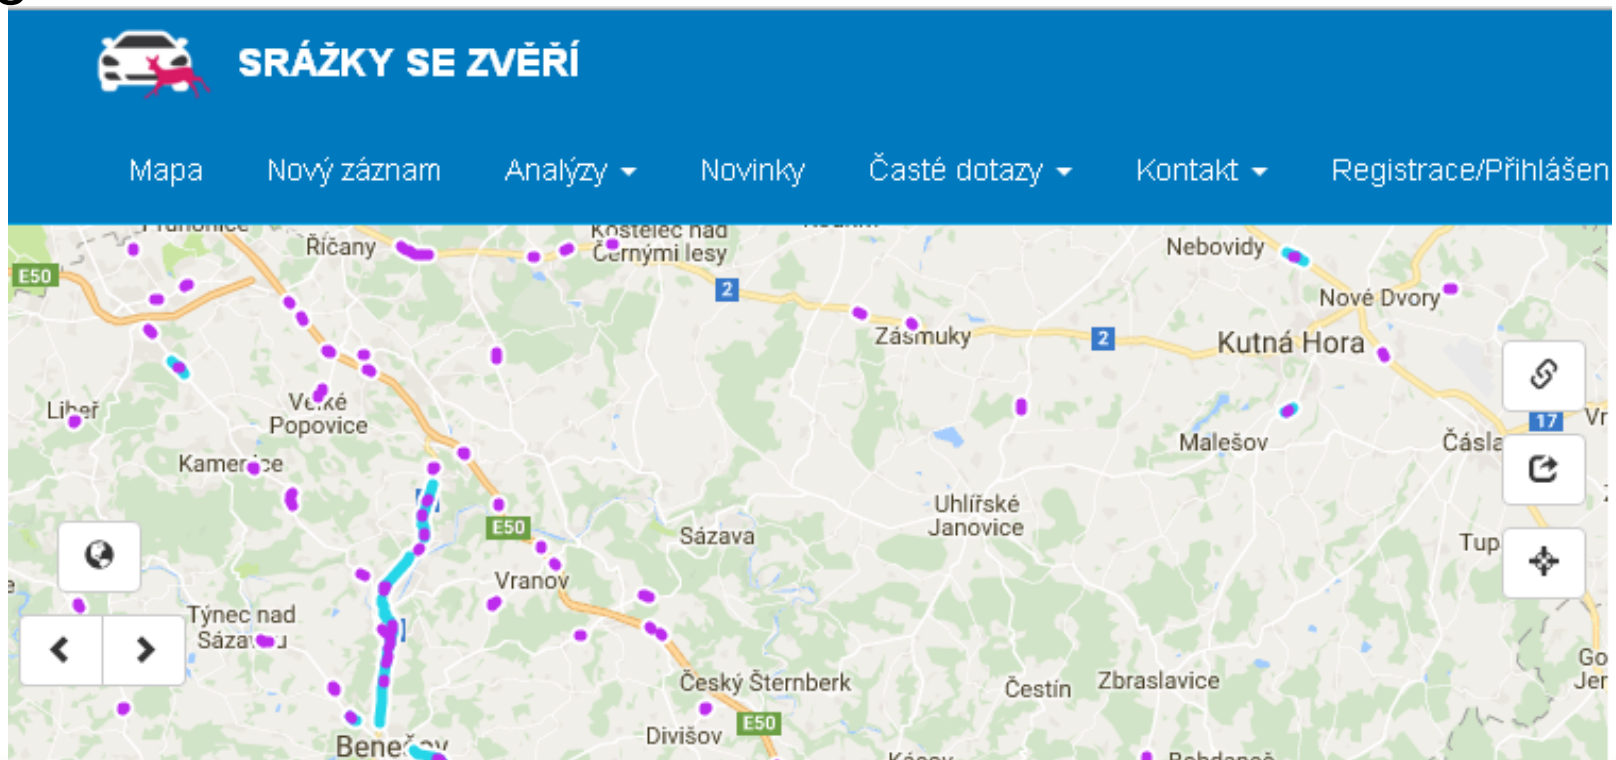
SRÁŽKY SE ZVĚŘÍ

Mapa Nový záznam Analýzy Novinky Časté dotazy Kontakt Registrace/Přihlášen

Průhonice
Říčany
Kostelec nad Černými lesy
Nebovidy
E50
2
Nové Dvory
Zásmuky
2
Kutná Hora
Libeř
Velké Popovice
17
Malešov
Čásla
Vr
Kamenice
Uhlířské Janovice
E50
Sázava
Tup
Vranov
Týnec nad Sázavou
Český Šternberk
Čestín
Zbraslavice
Go
Jer
Benešov
Divišov
E50
Kácov
Rabdanež